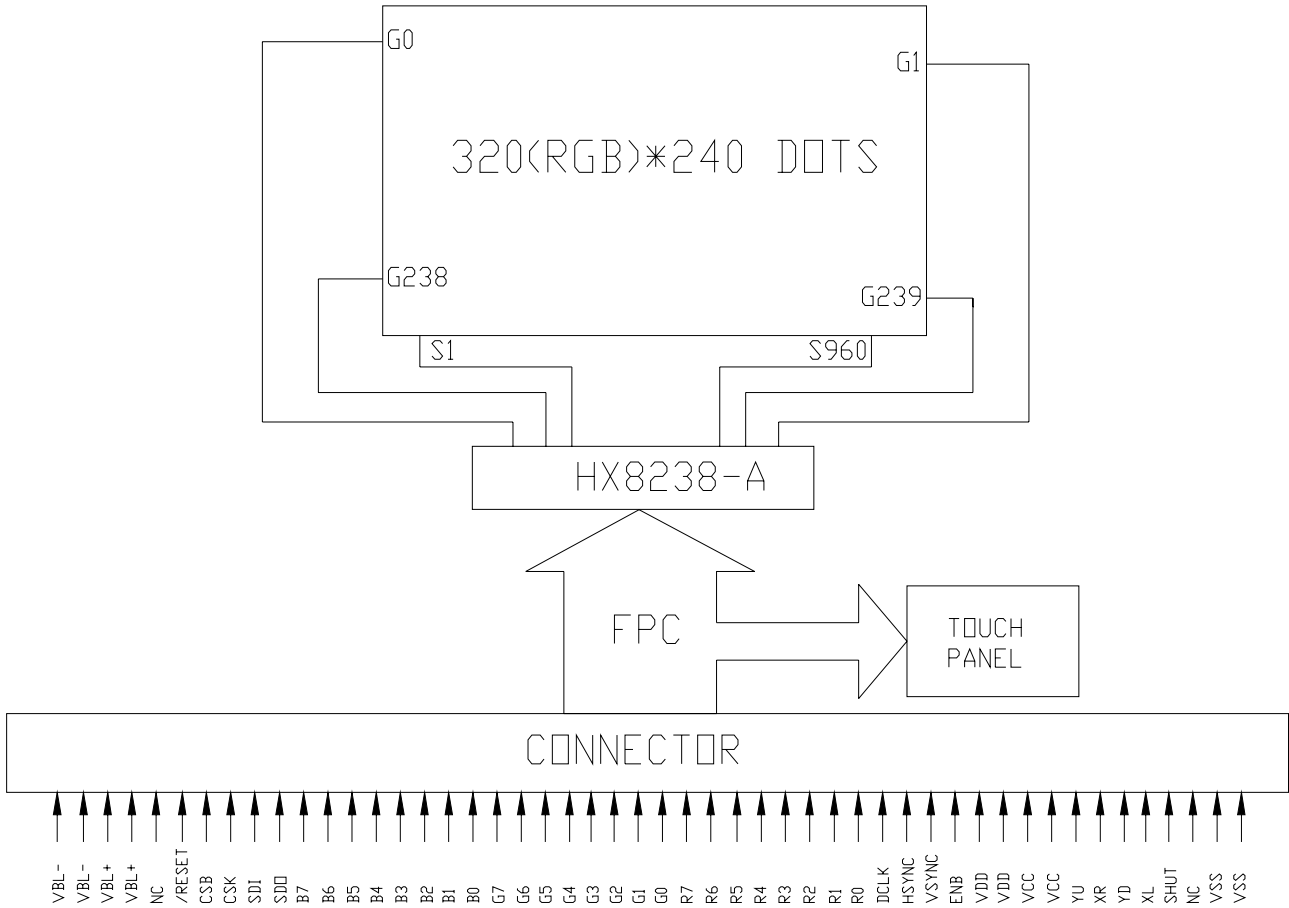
G0

G1

320(RGB)*240 DOTS

G238

G239

S1

S960

HX8238-A

FPC

TOUCH PANEL

CONNECTOR

VBL- VBL- VBL+ VBL+ NC /RESET CSB CSK SDI SDO B7 B6 B5 B4 B3 B2 B1 B0 G7 G6 G5 G4 G3 G2 G1 G0 R7 R6 R5 R4 R3 R2 R1 R0 DCLK HSYNC VSYNC ENB VDD VDD VCC VCC YU XR YD XL SHUT NC VSS VSS